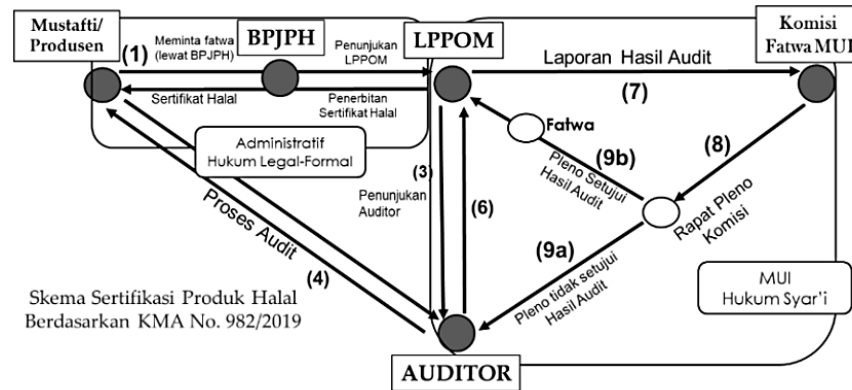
Mustafti/ Produsen

(1)

Meminta fatwa (lewat BPJPH)

BPJPH

Penunjukan LPPOM

LPPOM

Laporan Hasil Audit

Komisi Fatwa MUI

Sertifikat Halal

Penerbitan Sertifikat Halal

(7)

Administratif Hukum Legal-Formal

Fatwa

(9b)

(8)

(3)

Pleno Setujui Hasil Audit

Rapat Pleno Komisi

Penunjukan Auditor

Proses Audit

(6)

(9a)

(4)

Pleno tidak setujui Hasil Audit

MUI Hukum Syar'i

Skema Sertifikasi Produk Halal Berdasarkan KMA No. 982/2019

AUDITOR